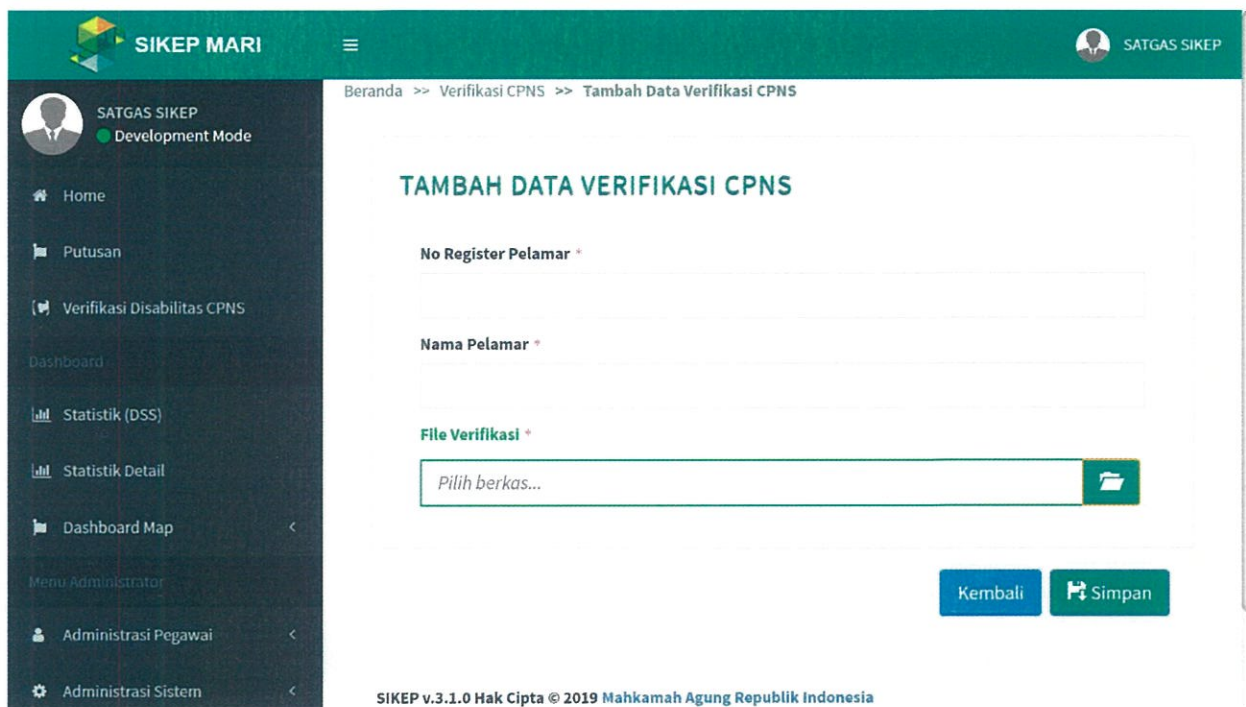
SIKEP MARI

SATGAS SIKEP

SATGAS SIKEP
Development Mode

Home

Putusan

Verifikasi Disabilitas CPNS

Dashboard

Statistik (DSS)

Statistik Detail

Dashboard Map

Menu Administrator

Administrasi Pegawai

Administrasi Sistem

Beranda >> Verifikasi CPNS >> Tambah Data Verifikasi CPNS

TAMBAH DATA VERIFIKASI CPNS

No Register Pelamar *

Nama Pelamar *

File Verifikasi *

Pilih berkas...

Kembali

Simpan

SIKEP v.3.1.0 Hak Cipta © 2019 Mahkamah Agung Republik Indonesia